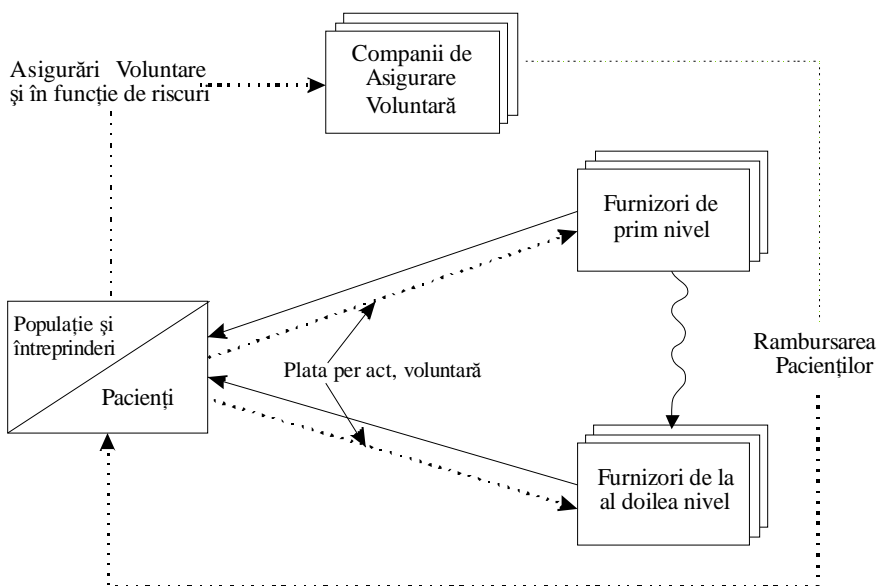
Companii de Asigurare Voluntară

Asigurări Voluntare şi în funcţie de riscuri

Furnizori de prim nivel

Populaţie şi întreprinderi

Pacienţi

Plata per act, voluntară

Rambursarea Pacienţilor

Furnizori de la al doilea nivel